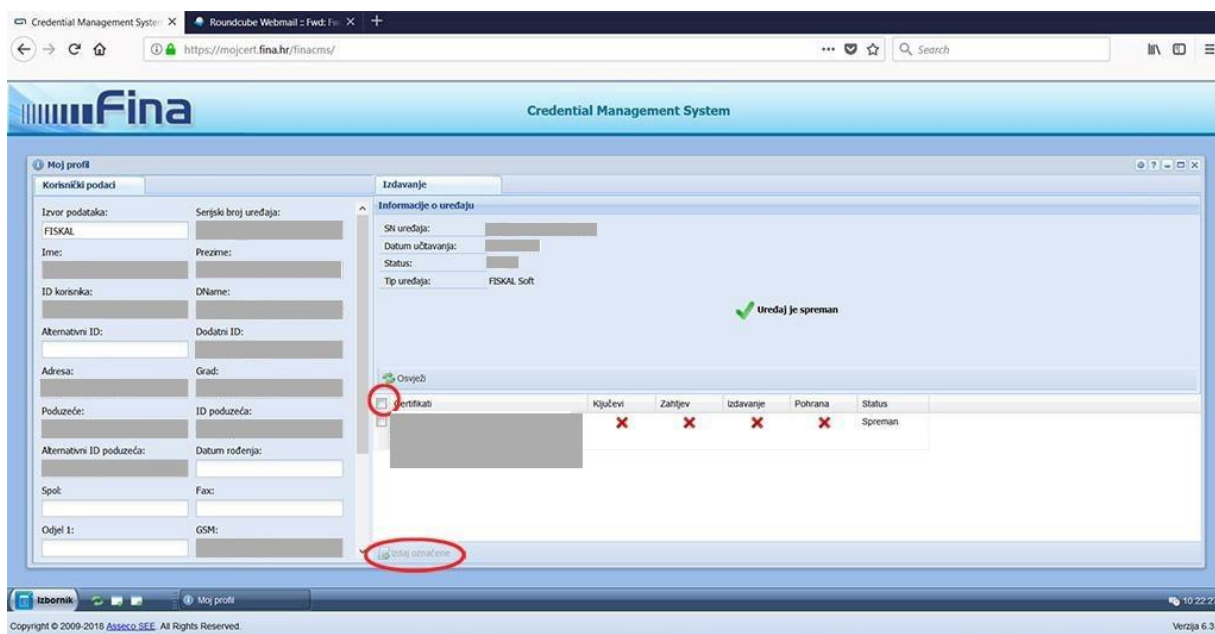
Credential Management Systen ×
Roundcube Webmail :: Fwd: Fw ×
+

https://mojcert.fina.hr/finacms/

Search

Fina

Credential Management System

Moj profil

Korisnički podaci

Izvor podataka:
FISKAL
Serijski broj uređaja:
Ime:
Prezime:
ID korisnika:
DName:
Alternativni ID:
Dodatni ID:
Adresa:
Grad:
Poduzeće:
ID poduzeća:
Alternativni ID poduzeća:
Datum rođenja:
Spol:
Fax:
Odjel 1:
GSM:

Izdavanje

Informacije o uređaju

SN uređaja:
Datum učitavanja:
Status:
Tip uređaja: FISKAL Soft

Uređaj je spreman

Osvježi

| Certifikati | Ključevi | Zahtjev | Izdavanje | Pohrana | Status |
|---|---|---|---|---|---|
| | ✖ | ✖ | ✖ | ✖ | Spreman |

Izdaj označene

Izbornik
Moj profil
10:22

Copyright © 2009-2018 Asseco SEE. All Rights Reserved.
Verzija 6.3